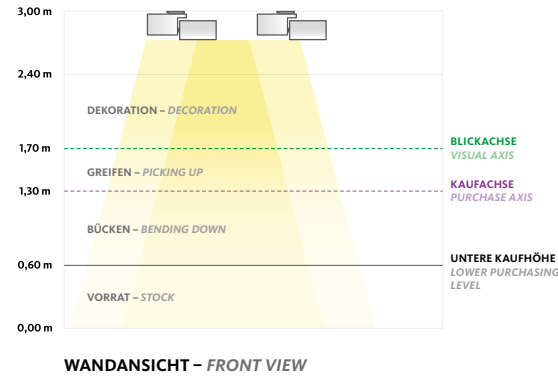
3,00 m

2,40 m

DEKORATION – DECORATION

1,70 m

BLICKACHSE
VISUAL AXIS

GREIFEN – PICKING UP

1,30 m

KAUFACHSE
PURCHASE AXIS

BÜCKEN – BENDING DOWN

0,60 m

UNTERE KAUFHÖHE
LOWER PURCHASING LEVEL

VORRAT – STOCK

0,00 m

WANDANSICHT – FRONT VIEW